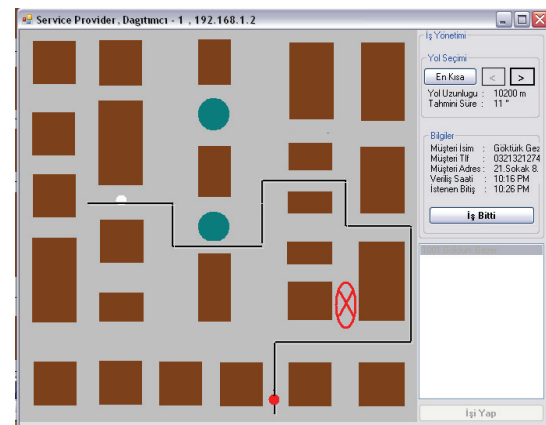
Service Provider , Dagıtımcı - 1 , 192.168.1.2

İş Yönetimi

Yol Seçimi

En Kısa

<

>

Yol Uzunlugu : 10200 m

Tahmini Süre : 11 "

Bilgiler

Müşteri İsim : Göktürk Gez

Müşteri Tlf : 0321321274

Müşteri Adres : 21.Sokak 8.

Veriliş Saati : 10:16 PM

İstenen Bitiş : 10:26 PM

İş Bitti

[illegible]

İşi Yap